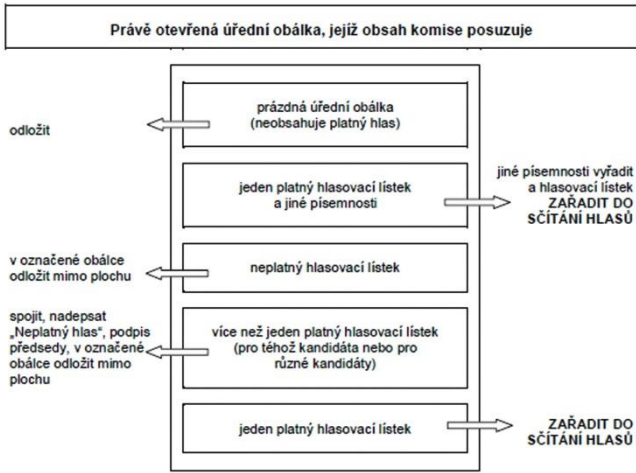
Právě otevřená úřední obálka, jejíž obsah komise posuzuje

prázdná úřední obálka (neobsahuje platný hlas)

odložit

jeden platný hlasovací lístek a jiné písemnosti

jiné písemnosti vyřadit a hlasovací lístek ZAŘADIT DO SČÍTÁNÍ HLASŮ

neplatný hlasovací lístek

v označené obálce odložit mimo plochu

více než jeden platný hlasovací lístek (pro téhož kandidáta nebo pro různé kandidáty)

spojit, nadepsat „Neplatný hlas", podpis předsedy, v označené obálce odložit mimo plochu

jeden platný hlasovací lístek

ZAŘADIT DO SČÍTÁNÍ HLASŮ